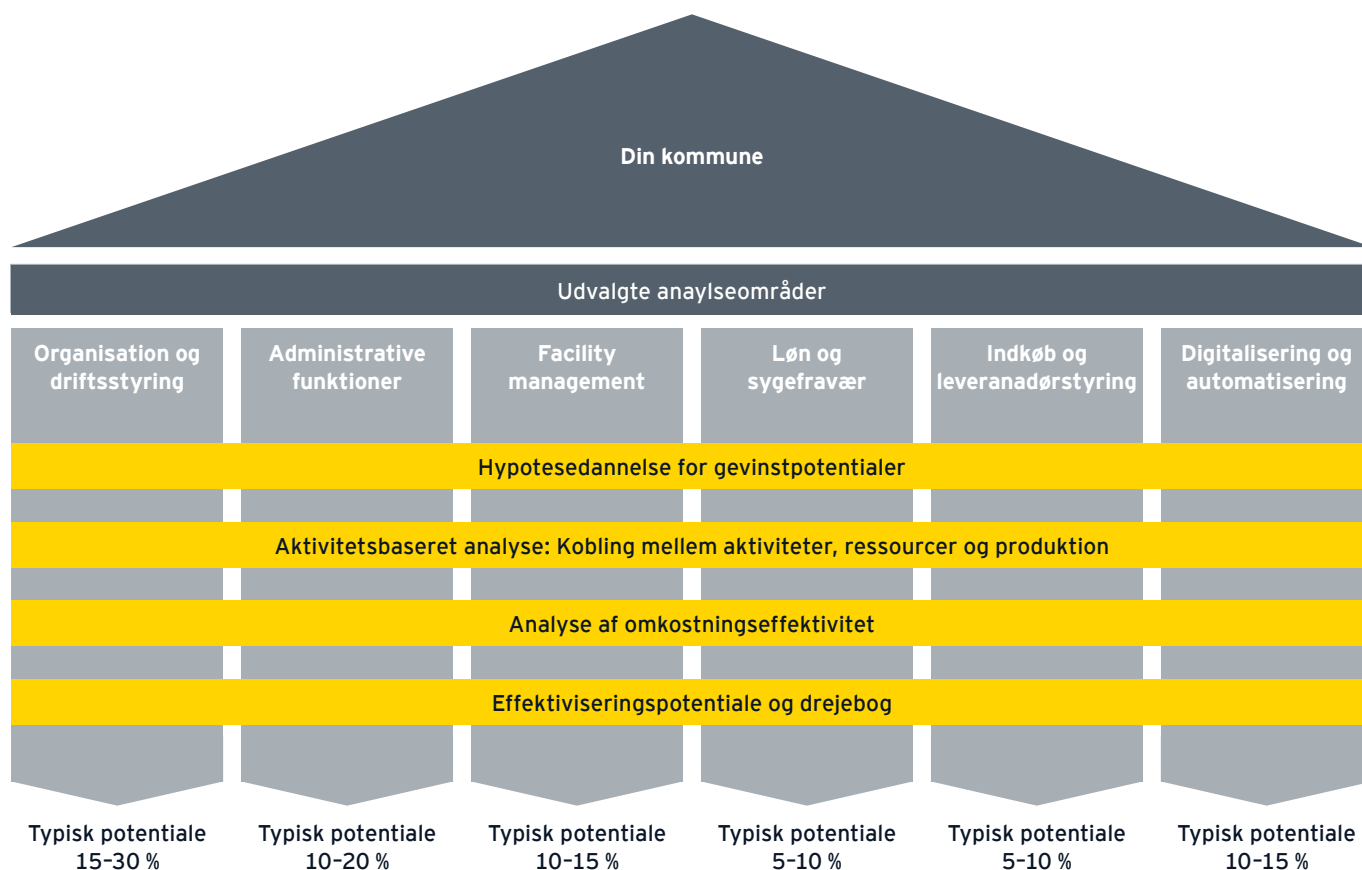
Din kommune

Udvalgte anaylseområder

Organisation og driftsstyring

Administrative funktioner

Facility management

Løn og sygefravær

Indkøb og leveranadørstyring

Digitalisering og automatisering

Hypotesedannelse for gevinstpotentialer

Aktivitetsbaseret analyse: Kobling mellem aktiviteter, ressourcer og produktion

Analyse af omkostningseffektivitet

Effektiviseringspotentiale og drejebog

Typisk potentiale 15–30 %

Typisk potentiale 10–20 %

Typisk potentiale 10–15 %

Typisk potentiale 5–10 %

Typisk potentiale 5–10 %

Typisk potentiale 10–15 %